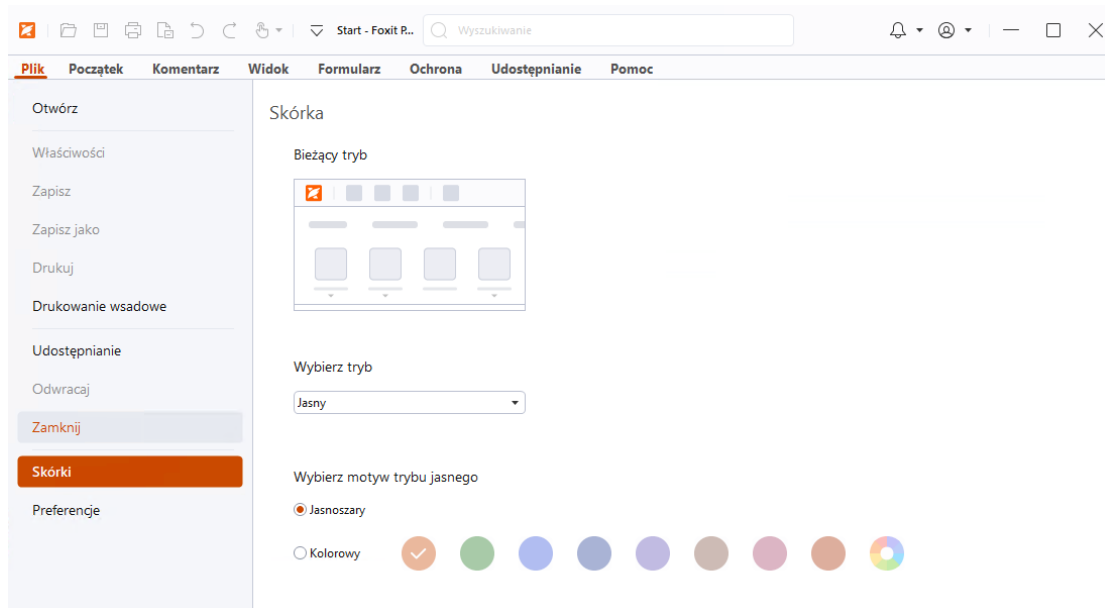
Start - Foxit P... Wyszukiwanie

Plik Początek Komentarz Widok Formularz Ochrona Udostępnianie Pomoc

Otwórz

Właściwości

Zapisz

Zapisz jako

Drukuj

Drukowanie wsadowe

Udostępnianie

Odwracaj

Zamknij

Skórki

Preferencje

Skórka

Bieżący tryb

Wybierz tryb

Jasny

Wybierz motyw trybu jasnego

Jasnoszary

Kolorowy